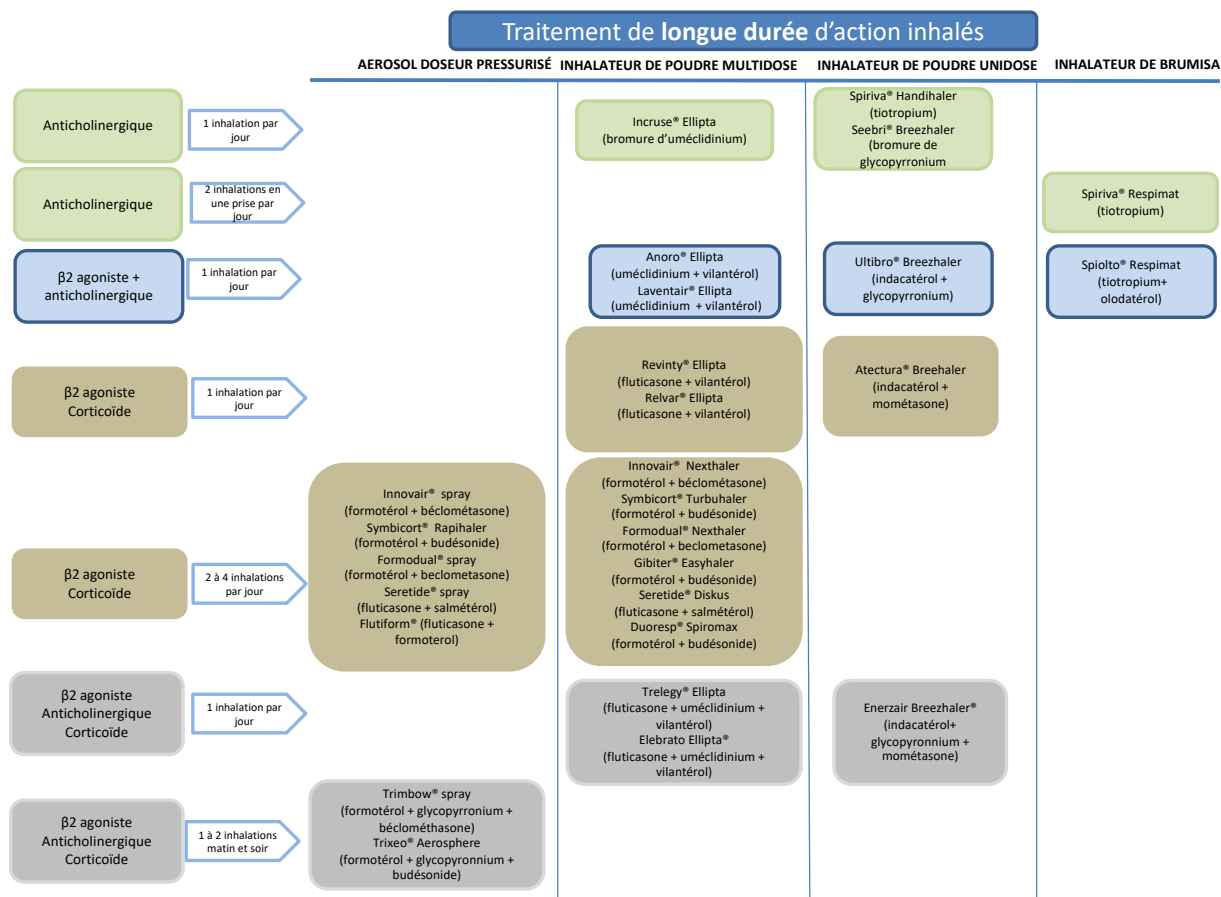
Traitement de **longue durée** d'action inhalés

AEROSOL DOSEUR PRESSURISÉ | INHALATEUR DE POUDRE MULTIDOSE | INHALATEUR DE POUDRE UNIDOSE | INHALATEUR DE BRUMISA

Anticholinergique

1 inhalation par jour

Incruse® Ellipta (bromure d'uméclidinium)

Spiriva® Handihaler (tiotropium)
Seebri® Breezhaler (bromure de glycopyrronium

Anticholinergique

2 inhalations en une prise par jour

Spiriva® Respimat (tiotropium)

β2 agoniste + anticholinergique

1 inhalation par jour

Anoro® Ellipta (uméclidinium + vilantérol)
Laventair® Ellipta (uméclidinium + vilantérol)

Ultibro® Breezhaler (indacatérol + glycopyrronium)

Spiolto® Respimat (tiotropium+ olodatérol)

β2 agoniste Corticoïde

1 inhalation par jour

Revinty® Ellipta (fluticasone + vilantérol)
Relvar® Ellipta (fluticasone + vilantérol)

Atectura® Breehaler (indacatérol + mométasone)

β2 agoniste Corticoïde

2 à 4 inhalations par jour

Innovair® spray (formotérol + béclométasone)
Symbicort® Rapihaler (formotérol + budésonide)
Formodual® spray (formotérol + beclometasone)
Seretide® spray (fluticasone + salmétérol)
Flutiform® (fluticasone + formoterol)

Innovair® Nexthaler (formotérol + béclométasone)
Symbicort® Turbuhaler (formotérol + budésonide)
Formodual® Nexthaler (formotérol + beclometasone)
Gibiter® Easyhaler (formotérol + budésonide)
Seretide® Diskus (fluticasone + salmétérol)
Duoresp® Spiromax (formotérol + budésonide)

β2 agoniste Anticholinergique Corticoïde

1 inhalation par jour

Trelegy® Ellipta (fluticasone + uméclidinium + vilantérol)
Elebrato Ellipta® (fluticasone + uméclidinium + vilantérol)

Enerzair Breezhaler® (indacatérol+ glycopyronnium + mométasone)

β2 agoniste Anticholinergique Corticoïde

1 à 2 inhalations matin et soir

Trimbow® spray (formotérol + glycopyrronium + béclométhasone)
Trixeo® Aerosphere (formotérol + glycopyronnium + budésonide)